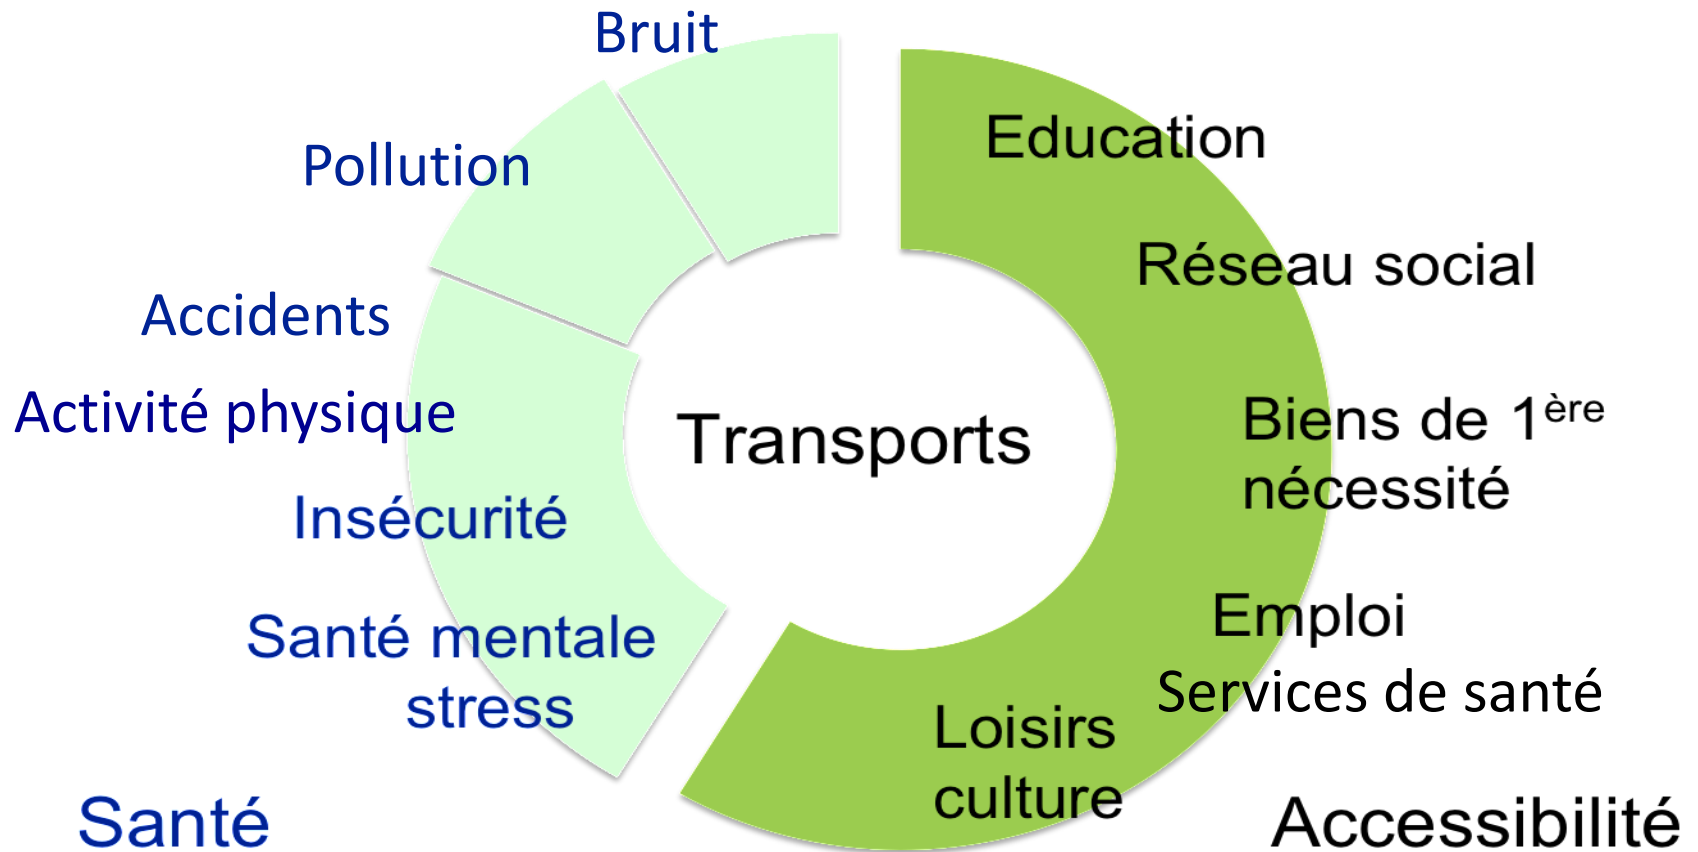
Bruit

Pollution

Accidents

Activité physique

Insécurité

Santé mentale stress

Santé

Transports

Education

Réseau social

Biens de 1$^{\text{ère}}$ nécessité

Emploi

Services de santé

Loisirs culture

Accessibilité